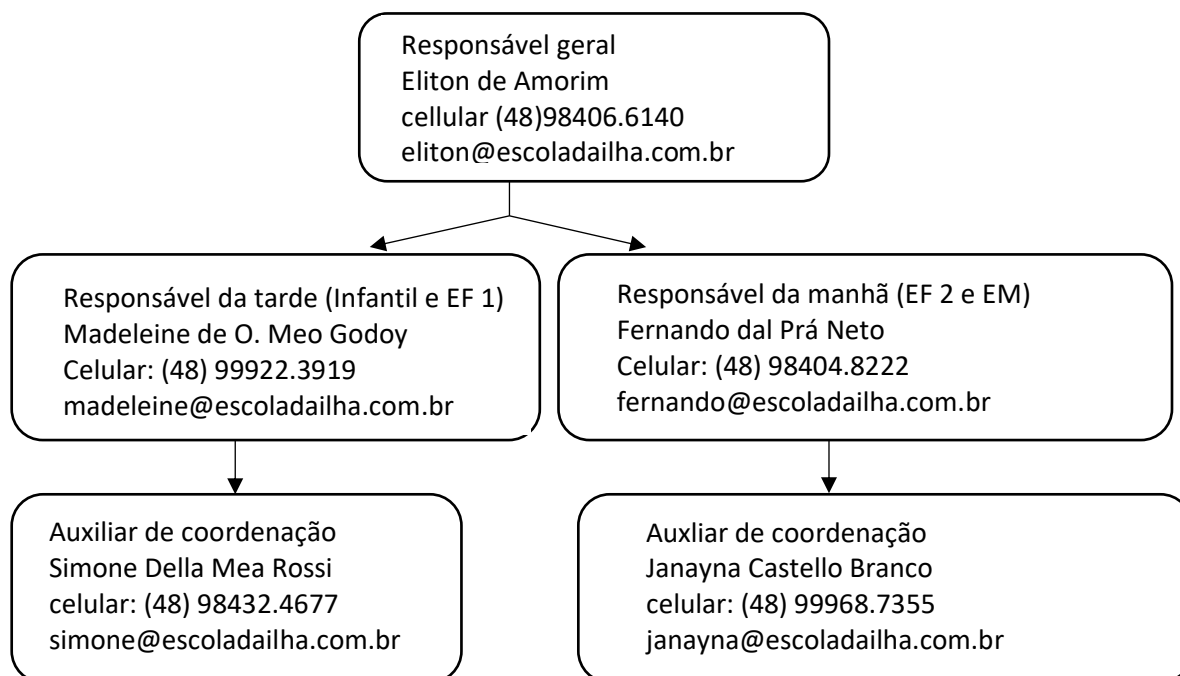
Responsável geral
Eliton de Amorim
cellular (48)98406.6140
eliton@escoladailha.com.br

Responsável da tarde (Infantil e EF 1)
Madeleine de O. Meo Godoy
Celular: (48) 99922.3919
madeleine@escoladailha.com.br

Responsável da manhã (EF 2 e EM)
Fernando dal Prá Neto
Celular: (48) 98404.8222
fernando@escoladailha.com.br

Auxiliar de coordenação
Simone Della Mea Rossi
celular: (48) 98432.4677
simone@escoladailha.com.br

Auxliar de coordenação
Janayna Castello Branco
celular: (48) 99968.7355
janayna@escoladailha.com.br